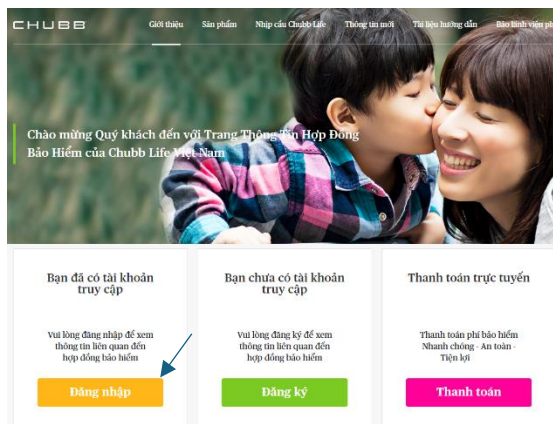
CHUBB

Giới thiệu Sản phẩm Nhịp cầu Chubb Life Thông tin mới Tài liệu hướng dẫn Bảo lãnh viện phí

Chào mừng Quý khách đến với Trang Thông Tin Hợp Đồng Bảo Hiểm của Chubb Life Việt Nam

Bạn đã có tài khoản truy cập

Vui lòng đăng nhập để xem thông tin liên quan đến hợp đồng bảo hiểm

Đăng nhập

Bạn chưa có tài khoản truy cập

Vui lòng đăng ký để xem thông tin liên quan đến hợp đồng bảo hiểm

Đăng ký

Thanh toán trực tuyến

Thanh toán phí bảo hiểm Nhanh chóng · An toàn · Tiện lợi

Thanh toán